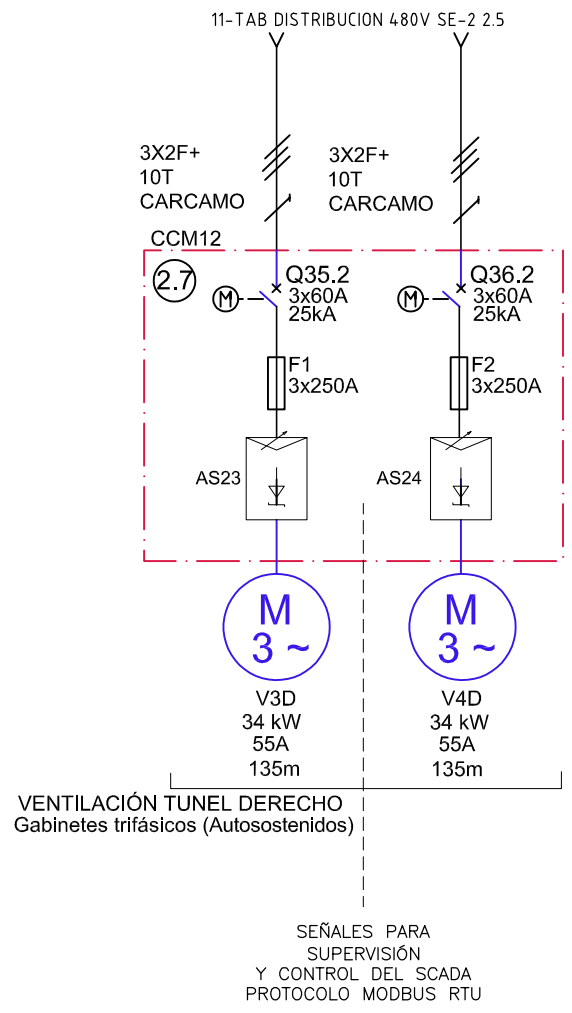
11-TAB DISTRIBUCION 480V SE-2 2.5

3X2F+
10T
CARCAMO

3X2F+
10T
CARCAMO

CCM12

2.7

M

Q35.2
3x60A
25kA

M

Q36.2
3x60A
25kA

F1
3x250A

F2
3x250A

AS23

AS24

M
3 ~

M
3 ~

V3D
34 kW
55A
135m

V4D
34 kW
55A
135m

VENTILACIÓN TUNEL DERECHO
Gabinetes trifásicos (Autosostenidos)

SEÑALES PARA
SUPERVISIÓN
Y CONTROL DEL SCADA
PROTOCOLO MODBUS RTU